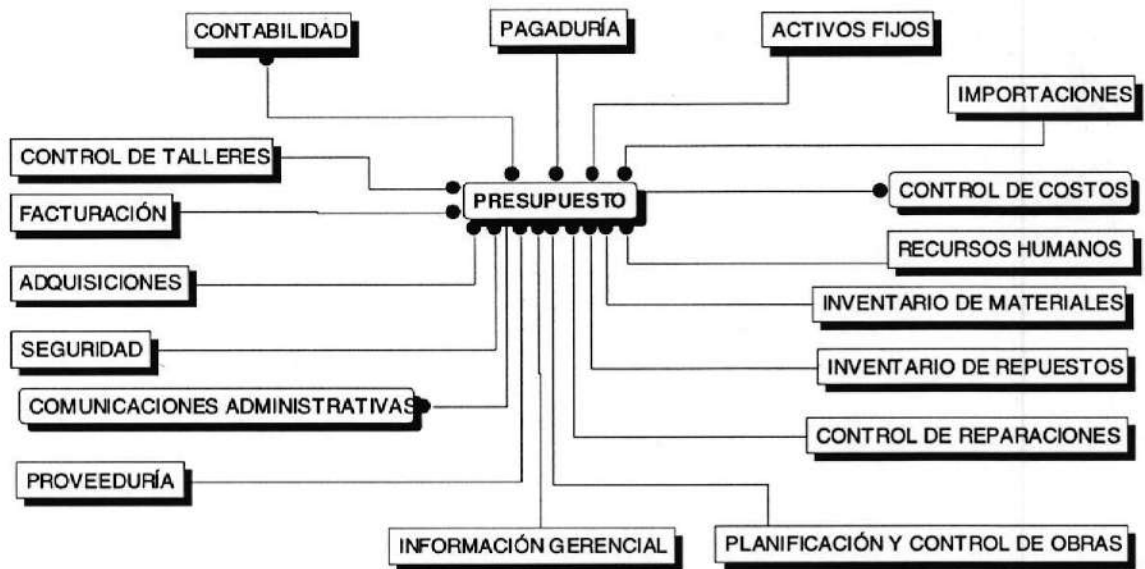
CONTABILIDAD

PAGADURÍA

ACTIVOS FIJOS

IMPORTACIONES

CONTROL DE TALLERES

PRESUPUESTO

CONTROL DE COSTOS

FACTURACIÓN

RECURSOS HUMANOS

ADQUISICIONES

INVENTARIO DE MATERIALES

SEGURIDAD

INVENTARIO DE REPUESTOS

COMUNICACIONES ADMINISTRATIVAS

CONTROL DE REPARACIONES

PROVEEDURÍA

INFORMACIÓN GERENCIAL

PLANIFICACIÓN Y CONTROL DE OBRAS